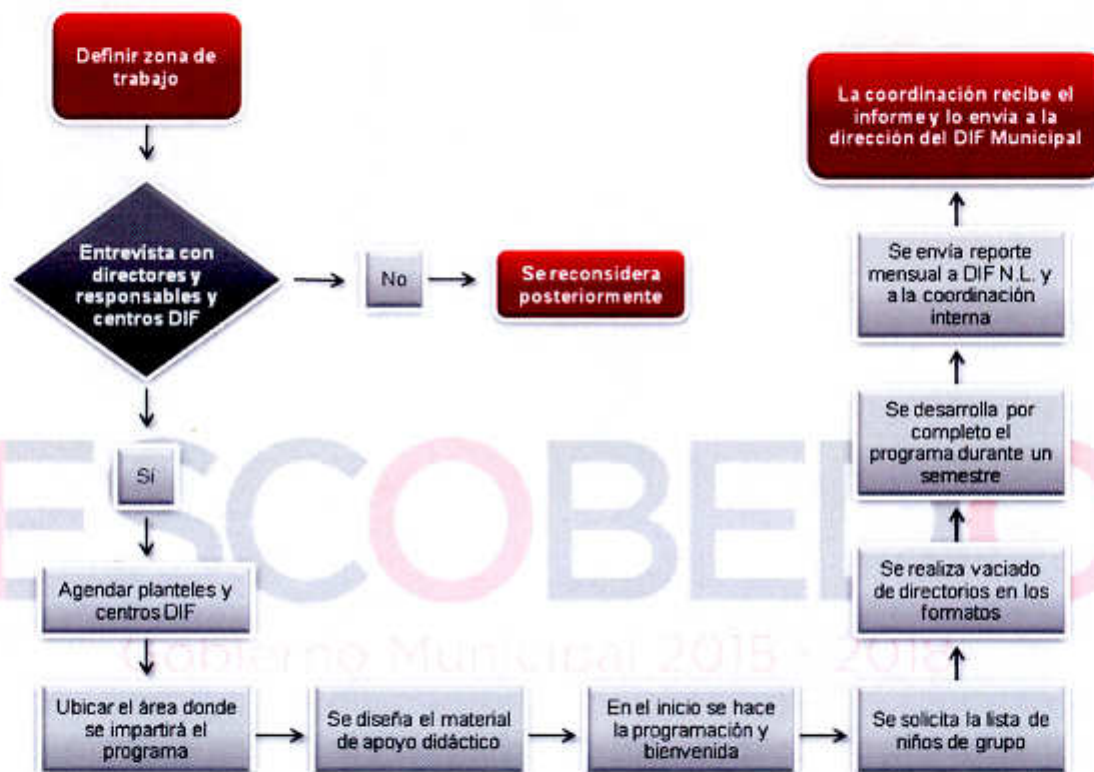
Definir zona de trabajo

Entrevista con directores y responsables y centros DIF

No

Se reconsidera posteriormente

Sí

Agendar planteles y centros DIF

Ubicar el área donde se impartirá el programa

Se diseña el material de apoyo didáctico

En el inicio se hace la programación y bienvenida

Se solicita la lista de niños de grupo

Se realiza vaciado de directorios en los formatos

Se desarrolla por completo el programa durante un semestre

Se envía reporte mensual a DIF N.L. y a la coordinación interna

La coordinación recibe el informe y lo envía a la dirección del DIF Municipal

ESCOBEDO
Gobierno Municipal 2015 - 2018